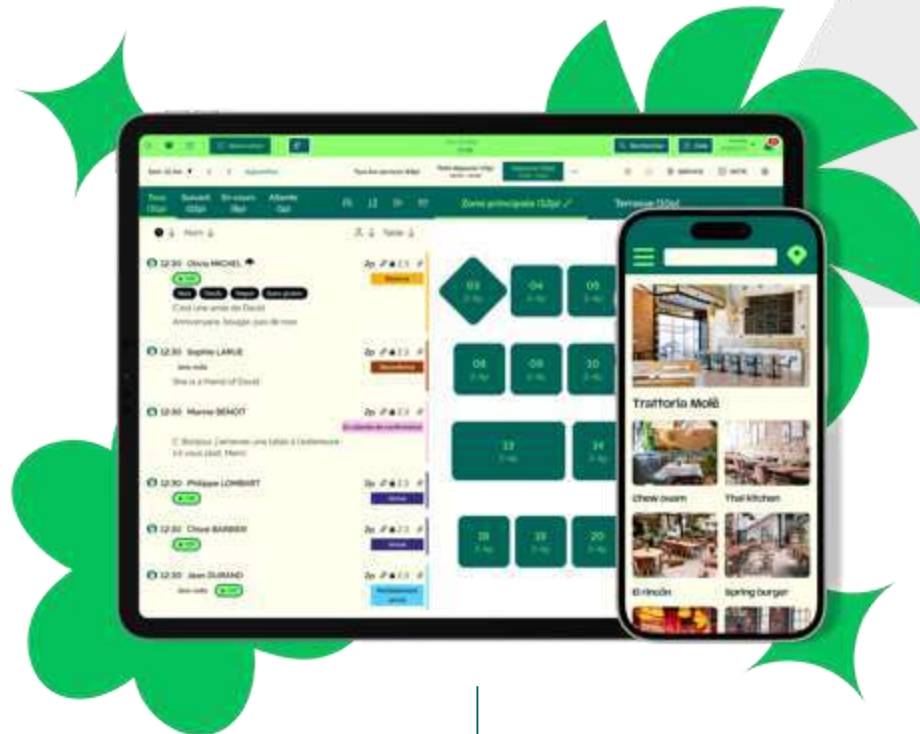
Tous
Assis
En cours
Attente

Zone principale (32p)
Terrasse

12:30 Olivia MICHEL
C'est une amie de David
Anniversaire, bougie, pas de noix

12:30 Sophie LARUE
She is a friend of David

12:30 Manon BENOIT
Bonjour, j'aimerais une table à l'extérieur s'il vous plaît. Merci

12:30 Philippe LOMBART

12:30 Chloé BARBIER

12:30 Jean DURAND

03
04
05
08
09
10
13
14
18
19
20

Trattoria Molè
Chow meim
Thai kitchen
El rincón
Spring burger